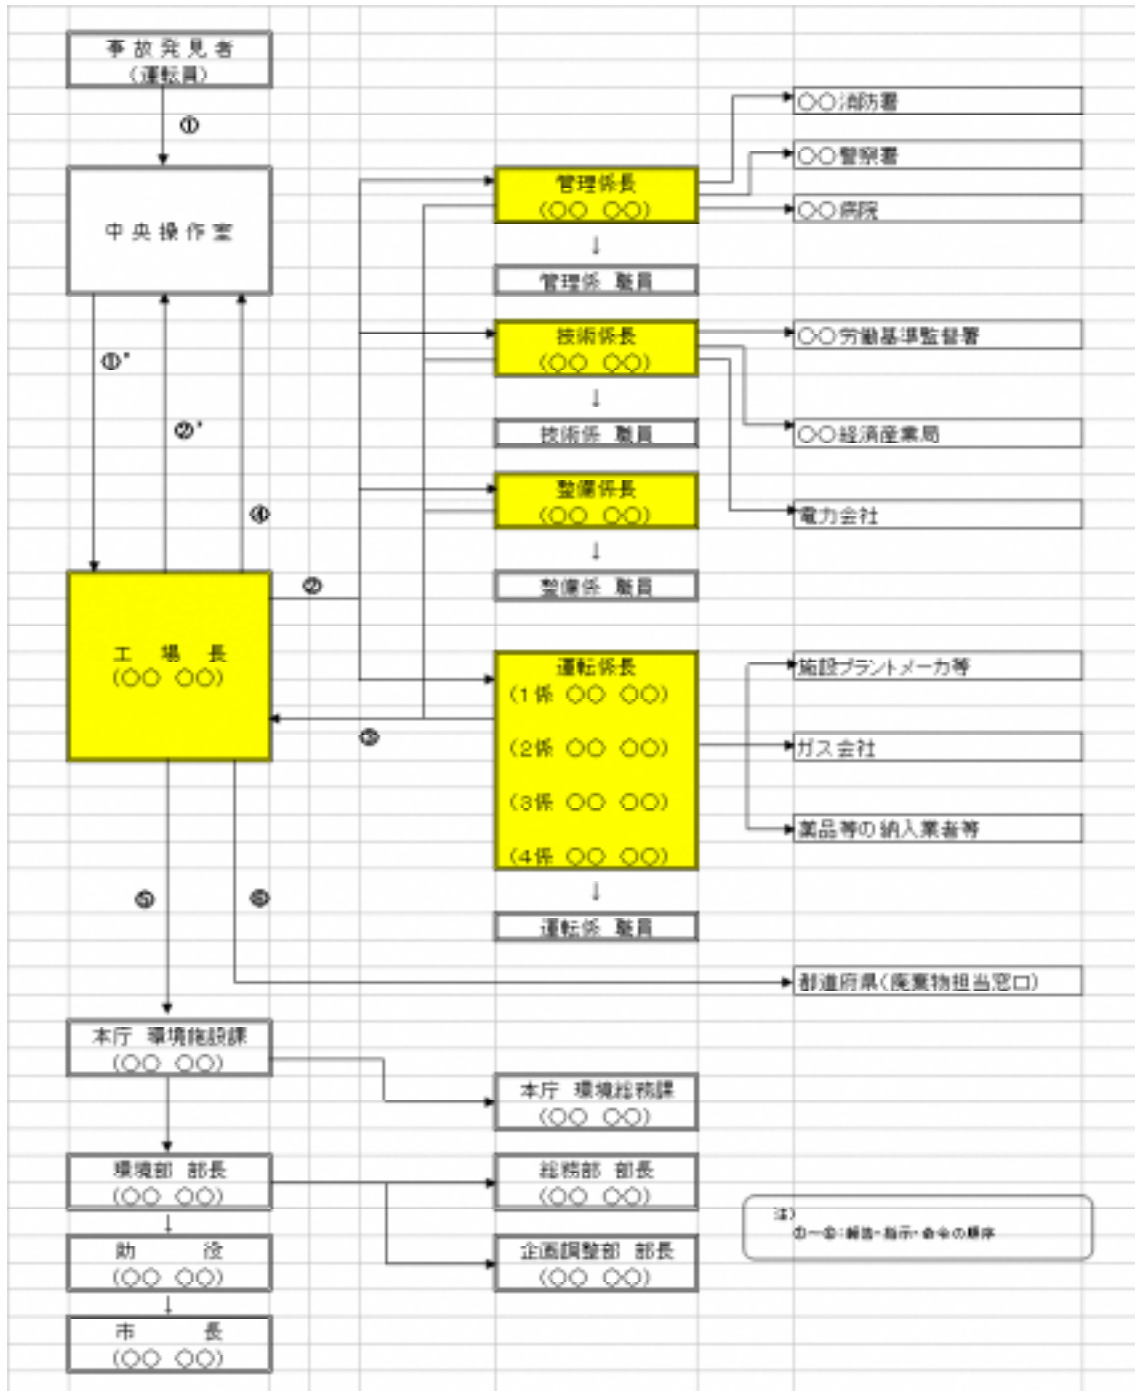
事故発見者
(運転員)

①

中央操作室

①'

②'

④

②

工　場　長
(○○　○○)

③

⑤

⑥

管理係長
(○○　○○)

管理係　職員

技術係長
(○○　○○)

技術係　職員

整備係長
(○○　○○)

整備係　職員

運転係長
(1係　○○　○○)
(2係　○○　○○)
(3係　○○　○○)
(4係　○○　○○)

運転係　職員

○○消防署

○○警察署

○○病院

○○労働基準監督署

○○経済産業局

電力会社

施設プラントメーカ等

ガス会社

薬品等の納入業者等

都道府県(廃棄物担当窓口)

本庁　環境施設課
(○○　○○)

本庁　環境総務課
(○○　○○)

環境部　部長
(○○　○○)

総務部　部長
(○○　○○)

企画調整部　部長
(○○　○○)

助　　役
(○○　○○)

市　　長
(○○　○○)

注)
①～⑥:報告・指示・命令の順序